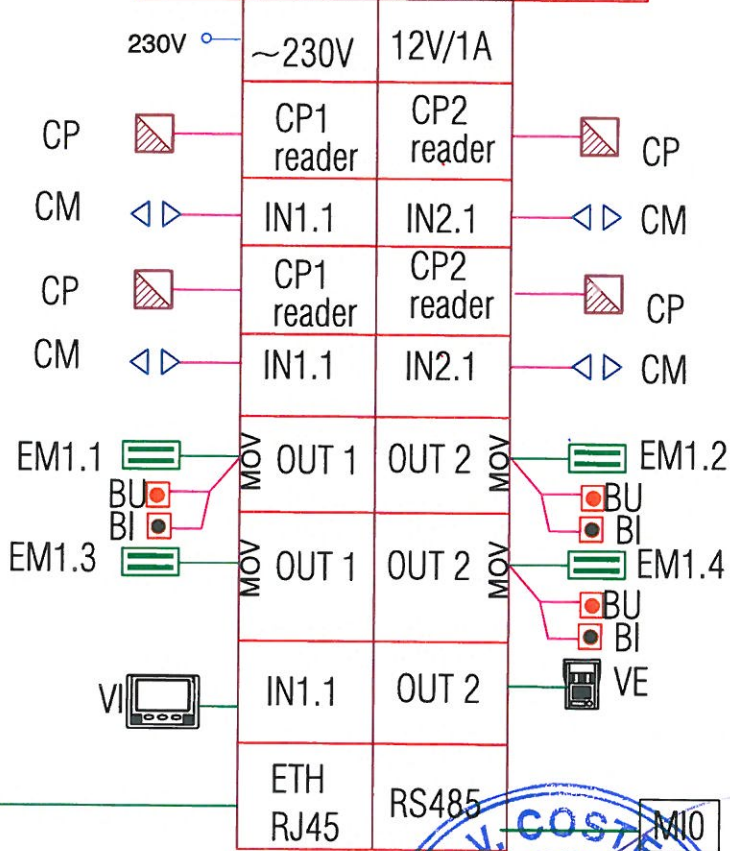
230V

| ~230V | 12V/1A |
|---|---|
| CP1 reader | CP2 reader |
| IN1.1 | IN2.1 |
| CP1 reader | CP2 reader |
| IN1.1 | IN2.1 |
| MOV OUT 1 | OUT 2 MOV |
| MOV OUT 1 | OUT 2 MOV |
| IN1.1 | OUT 2 |
| ETH RJ45 | RS485 |

CP
CM
CP
CM
EM1.1
BU
BI
EM1.3
VI

CP
CM
CP
CM
EM1.2
BU
BI
EM1.4
BU
BI
VE

COST
MIO